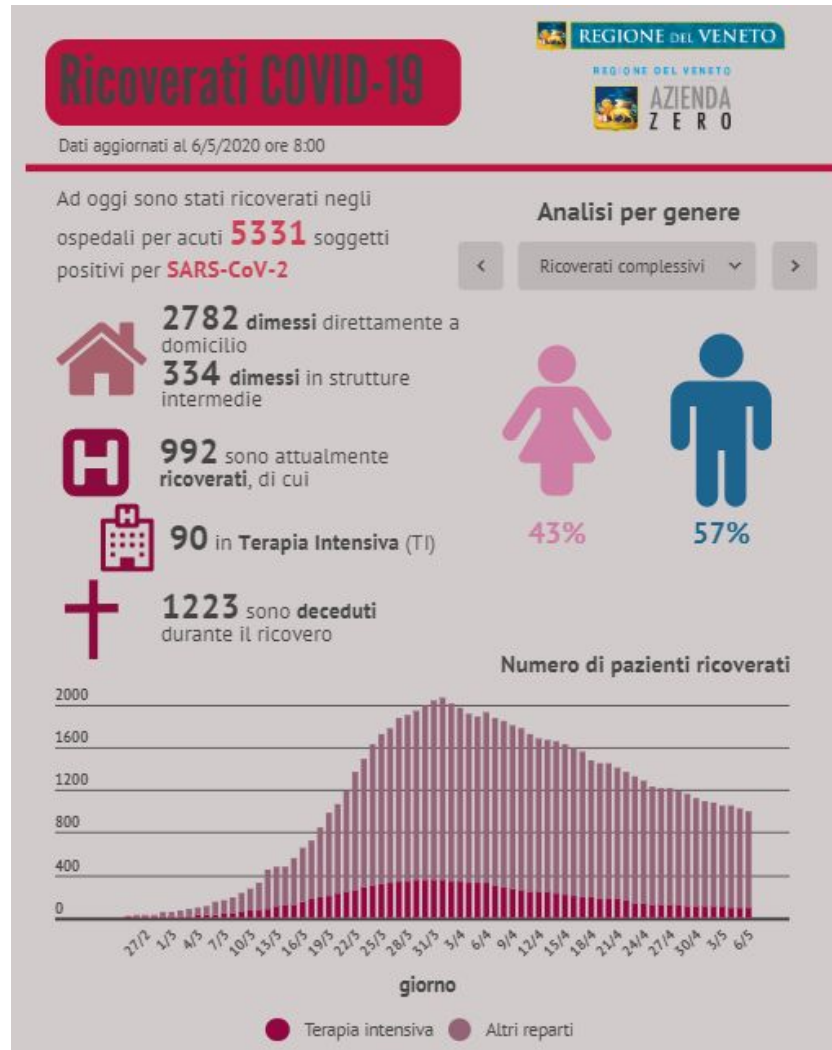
Ricoverati COVID-19

Dati aggiornati al 6/5/2020 ore 8:00

REGIONE DEL VENETO

REGIONE DEL VENETO
AZIENDA ZERO

Ad oggi sono stati ricoverati negli ospedali per acuti 5331 soggetti positivi per SARS-CoV-2

2782 dimessi direttamente a domicilio
334 dimessi in strutture intermedie

992 sono attualmente ricoverati, di cui

90 in Terapia Intensiva (TI)

1223 sono deceduti durante il ricovero

Analisi per genere

<
Ricoverati complessivi
>

43%
57%

Numero di pazienti ricoverati

2000
1600
1200
800
400
0

27/2 1/3 4/3 7/3 10/3 13/3 16/3 19/3 22/3 25/3 28/3 31/3 3/4 6/4 9/4 12/4 15/4 18/4 21/4 24/4 27/4 30/4 3/5 6/5

giorno

Terapia intensiva
Altri reparti